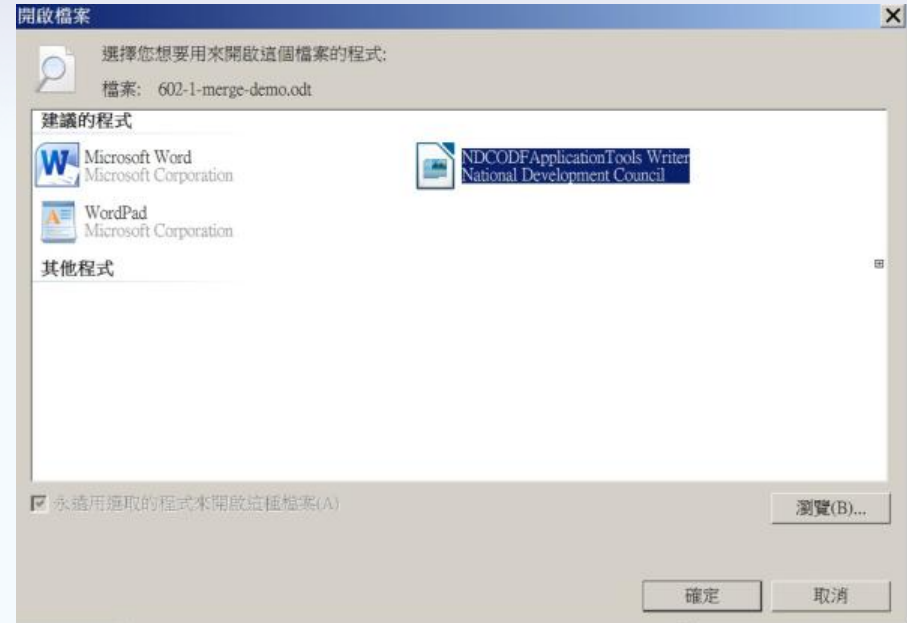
開啟檔案

×

選擇您想要用來開啟這個檔案的程式:

檔案: 602-1-merge-demo.odt

建議的程式

Microsoft Word
Microsoft Corporation

NDCODFApplicationTools Writer
National Development Council

WordPad
Microsoft Corporation

其他程式

永遠用選取的程式來開啟這種檔案(A)

瀏覽(B)...

確定

取消